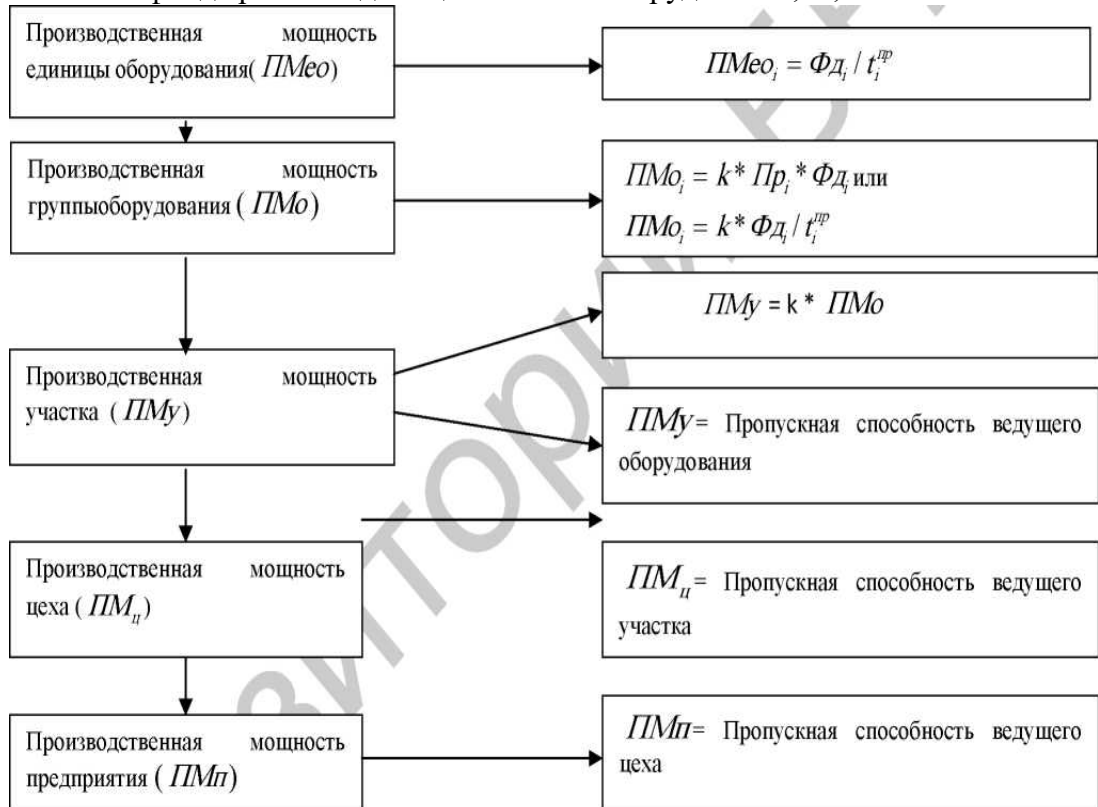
Производственная мощность единицы оборудования( $ПМео$)

$ПМео_i = ФД_i / t_i^{пр}$

Производственная мощность группыоборудования ( $ПМо$)

$ПМо_i = k * Пр_i * ФД_i$ или

$ПМо_i = k * ФД_i / t_i^{пр}$

Производственная мощность участка ( $ПМу$)

$ПМу$ = k * $ПМо$

$ПМу$= Пропускная способность ведущего оборудования

Производственная мощность цеха ( $ПМ_ц$)

$ПМ_ц$= Пропускная способность ведущего участка

Производственная мощность предприятия ( $ПМп$)

$ПМп$= Пропускная способность ведущего цеха